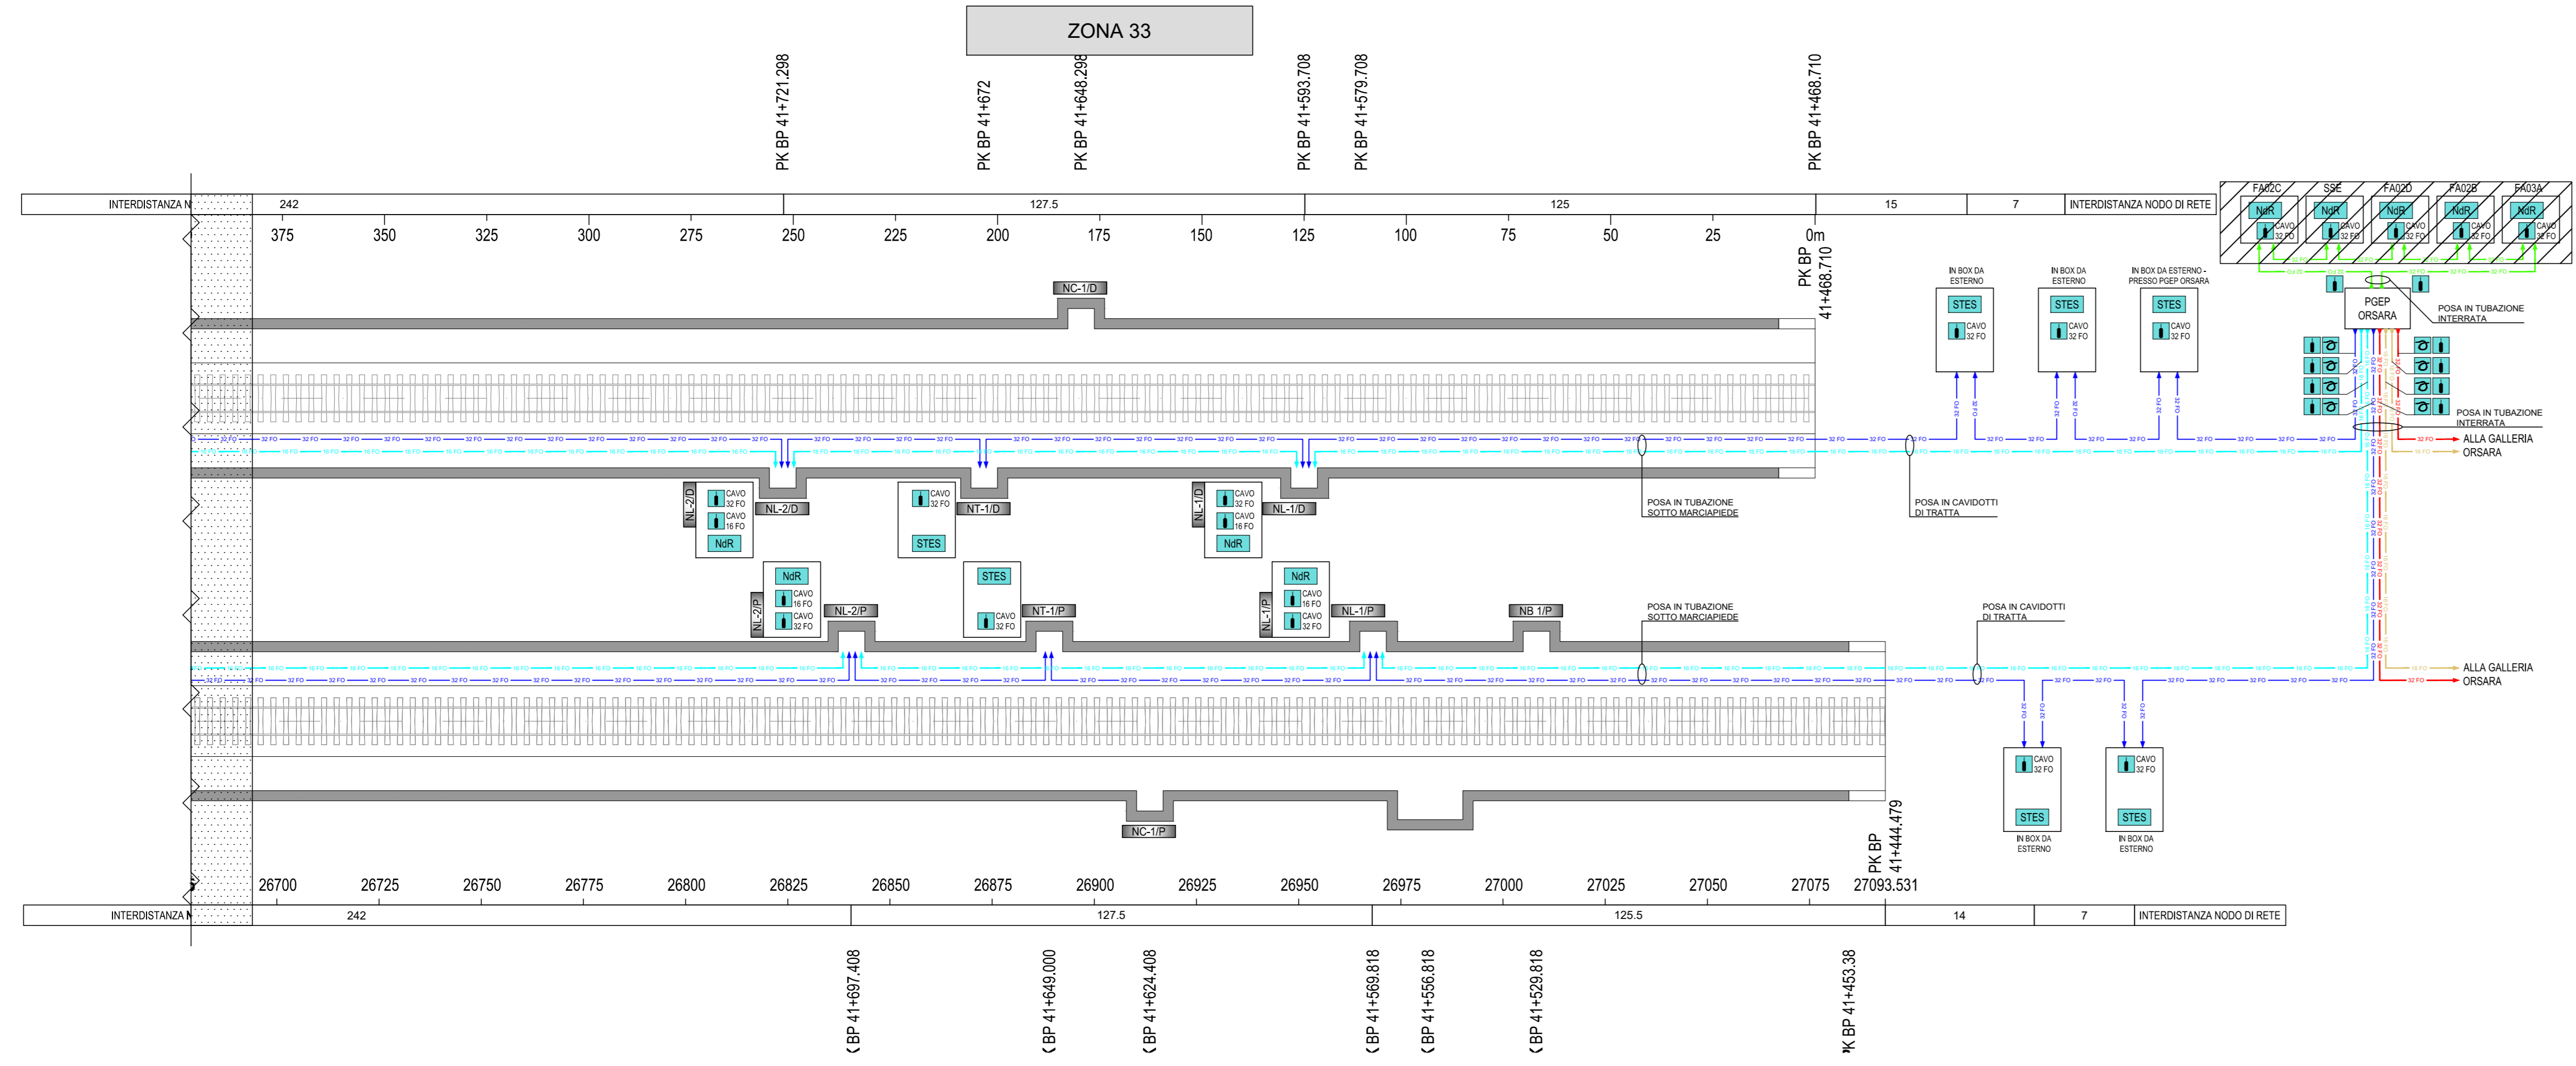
ZONA 33

PK BP 41+721.298
PK BP 41+672
PK BP 41+648.298
PK BP 41+593.708
PK BP 41+579.708
PK BP 41+468.710

| INTERDISTANZA N | 242 | 127.5 | 125 | 15 | 7 | INTERDISTANZA NODO DI RETE |
|---|---|---|---|---|---|---|

375 350 325 300 275 250 225 200 175 150 125 100 75 50 25 0m

PK BP 41+468.710

FA02C SSE FA02D FA02B FA03A
NdR NdR NdR NdR NdR
CAVO 32 FO CAVO 32 FO CAVO 32 FO CAVO 32 FO CAVO 32 FO

IN BOX DA ESTERNO
STES
CAVO 32 FO

IN BOX DA ESTERNO
STES
CAVO 32 FO

IN BOX DA ESTERNO - PRESSO PGEP ORSARA
STES
CAVO 32 FO

PGEP ORSARA

POSA IN TUBAZIONE INTERRATA

NC-1/D

32 FO
16 FO

NL-2/D
CAVO 32 FO
CAVO 16 FO
NdR
NL-2/D

CAVO 32 FO
STES
NT-1/D

NL-1/D
CAVO 32 FO
CAVO 16 FO
NdR
NL-1/D

POSA IN TUBAZIONE SOTTO MARCIAPIEDE

POSA IN CAVIDOTTI DI TRATTA

POSA IN TUBAZIONE INTERRATA

ALLA GALLERIA ORSARA

NdR
CAVO 16 FO
CAVO 32 FO
NL-2/P
NL-2/P

STES
CAVO 32 FO
NT-1/P

NdR
CAVO 16 FO
CAVO 32 FO
NL-1/P
NL-1/P

NB 1/P

POSA IN TUBAZIONE SOTTO MARCIAPIEDE

POSA IN CAVIDOTTI DI TRATTA

ALLA GALLERIA ORSARA

CAVO 32 FO
STES
IN BOX DA ESTERNO

CAVO 32 FO
STES
IN BOX DA ESTERNO

NC-1/P

PK BP 41+444.479

26700 26725 26750 26775 26800 26825 26850 26875 26900 26925 26950 26975 27000 27025 27050 27075 27093.531

| INTERDISTANZA N | 242 | 127.5 | 125.5 | 14 | 7 | INTERDISTANZA NODO DI RETE |
|---|---|---|---|---|---|---|

(BP 41+697.408
(BP 41+649.000
(BP 41+624.408
(BP 41+569.818
(BP 41+556.818
(BP 41+529.818
K BP 41+453.38